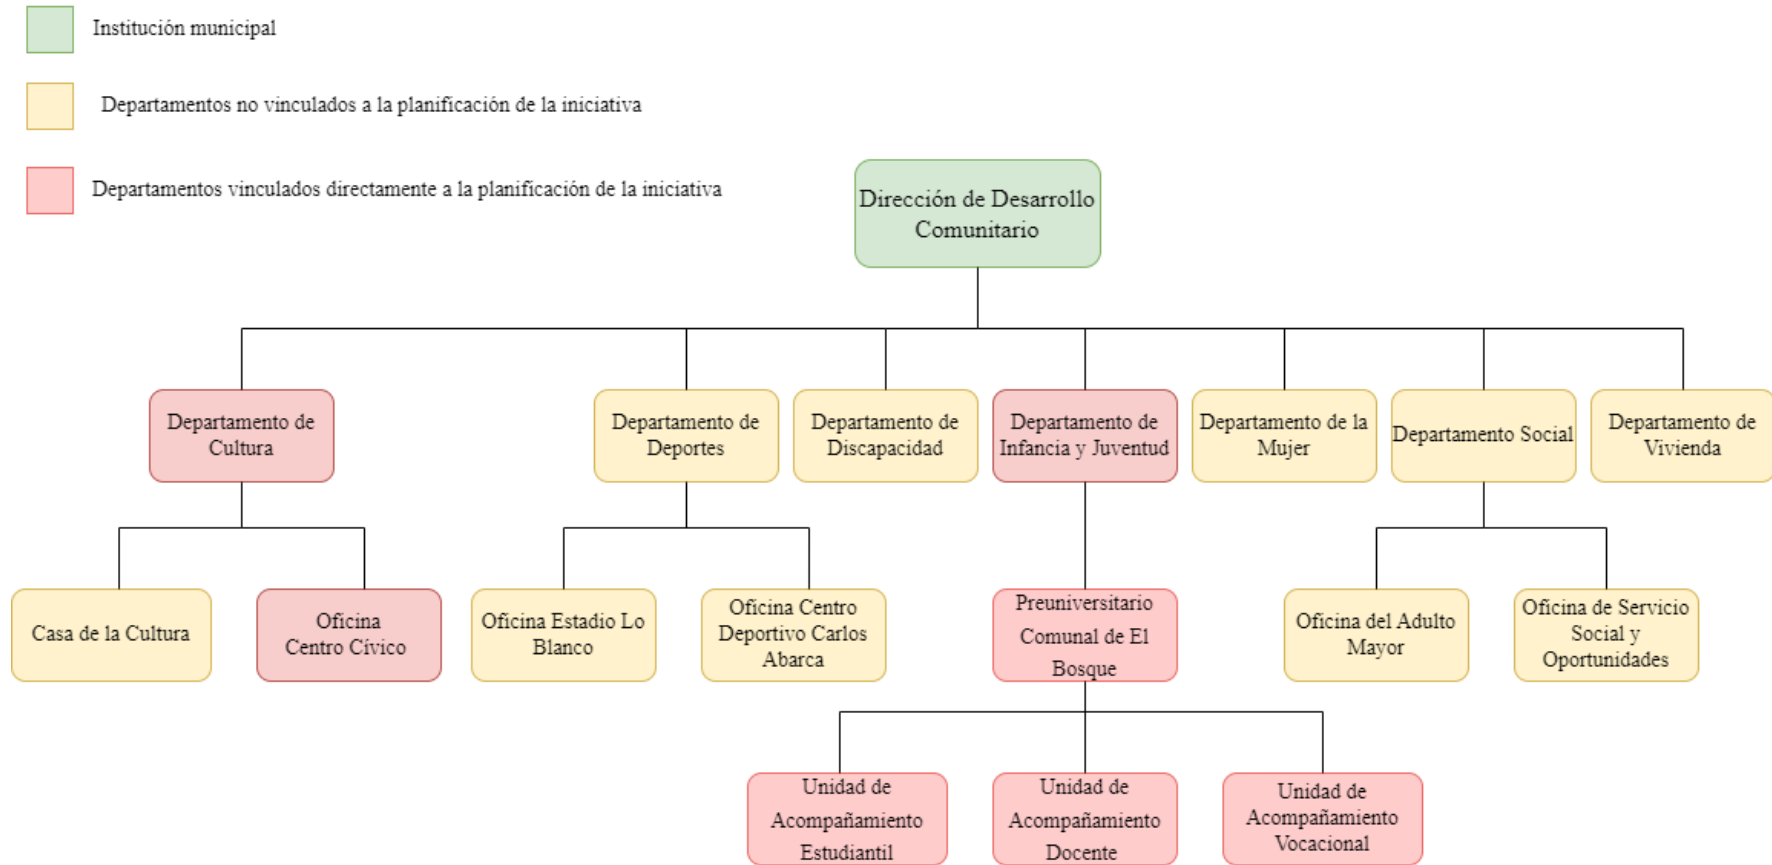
Institución municipal

Departamentos no vinculados a la planificación de la iniciativa

Departamentos vinculados directamente a la planificación de la iniciativa

Dirección de Desarrollo Comunitario

Departamento de Cultura

Departamento de Deportes

Departamento de Discapacidad

Departamento de Infancia y Juventud

Departamento de la Mujer

Departamento Social

Departamento de Vivienda

Casa de la Cultura

Oficina Centro Cívico

Oficina Estadio Lo Blanco

Oficina Centro Deportivo Carlos Abarca

Preuniversitario Comunal de El Bosque

Oficina del Adulto Mayor

Oficina de Servicio Social y Oportunidades

Unidad de Acompañamiento Estudiantil

Unidad de Acompañamiento Docente

Unidad de Acompañamiento Vocacional